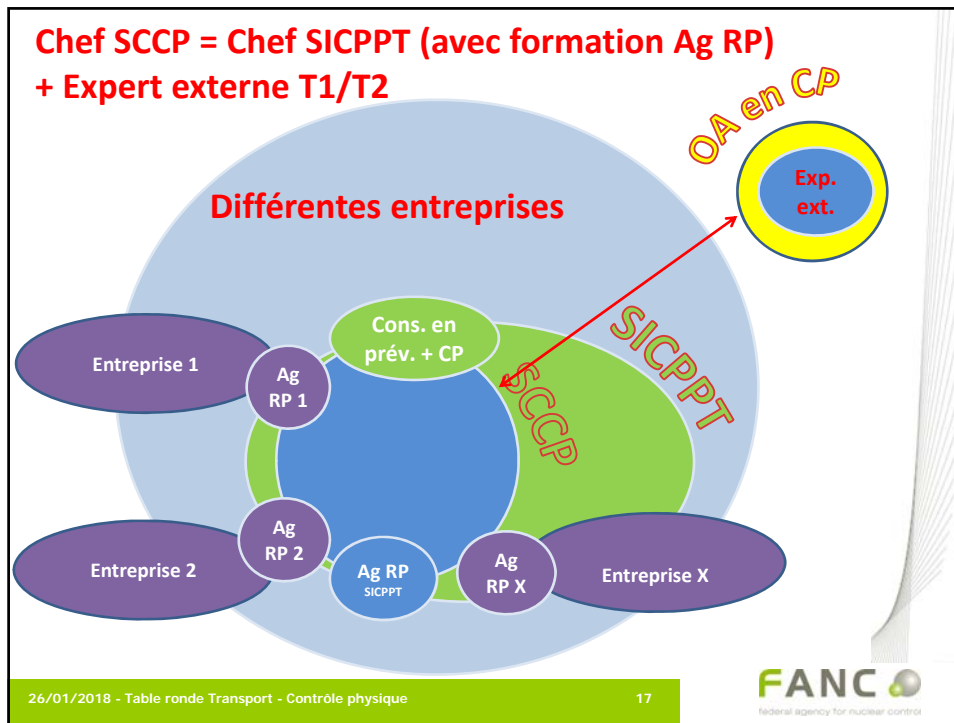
Chef SCCP = Chef SICPPT (avec formation Ag RP)
+ Expert externe T1/T2

OA en CP

Exp. ext.

Différentes entreprises

SICPPT

Cons. en prév. + CP

SCCP

Entreprise 1

Ag RP 1

Ag RP 2

Entreprise 2

Ag RP SICPPT

Ag RP X

Entreprise X

26/01/2018 - Table ronde Transport - Contrôle physique

17

FANC

federal agency for nuclear control